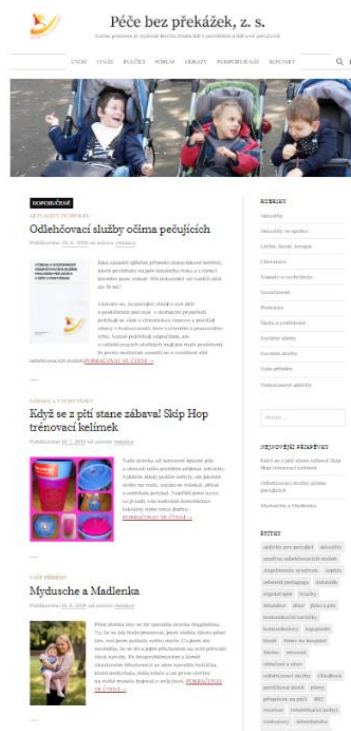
Péče bez překážek, z. s.

ÚVOD ÚVODÍ PORADNA FÓRUM ODKAZY PODPOŘTE NÁS KONTAKT

DOPORUČUJEME

AKTUALITY ZE SPOLKU

Odlehčovací služby očima pečujících

Publikováno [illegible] od autora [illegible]

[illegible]

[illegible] POKRAČOVAT VE ČTENÍ →

NÁPADY A ROZHOVORY

Když se z pití stane zábava! Skip Hop trénovací kelímek

Publikováno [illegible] od autora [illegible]

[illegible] POKRAČOVAT VE ČTENÍ →

VAŠE PŘÍBĚHY

Myduscha a Madlenka

Publikováno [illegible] od autora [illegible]

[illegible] POKRAČOVAT VE ČTENÍ →

RUBRIKY

Aktuality

Aktuality ze spolku

Léčba, lékaři, terapie

Literatura

Nápady a rozhovory

Nezařazené

Podněty

Škola a vzdělávání

Sociální dávky

Sociální služby

Vaše příběhy

Volnočasové aktivity

Hledat ...

NEJNOVĚJŠÍ PŘÍSPĚVKY

Když se z pití stane zábava! Skip Hop trénovací kelímek

Odlehčovací služby očima pečujících

Myduscha a Madlenka

ŠTÍTKY

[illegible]